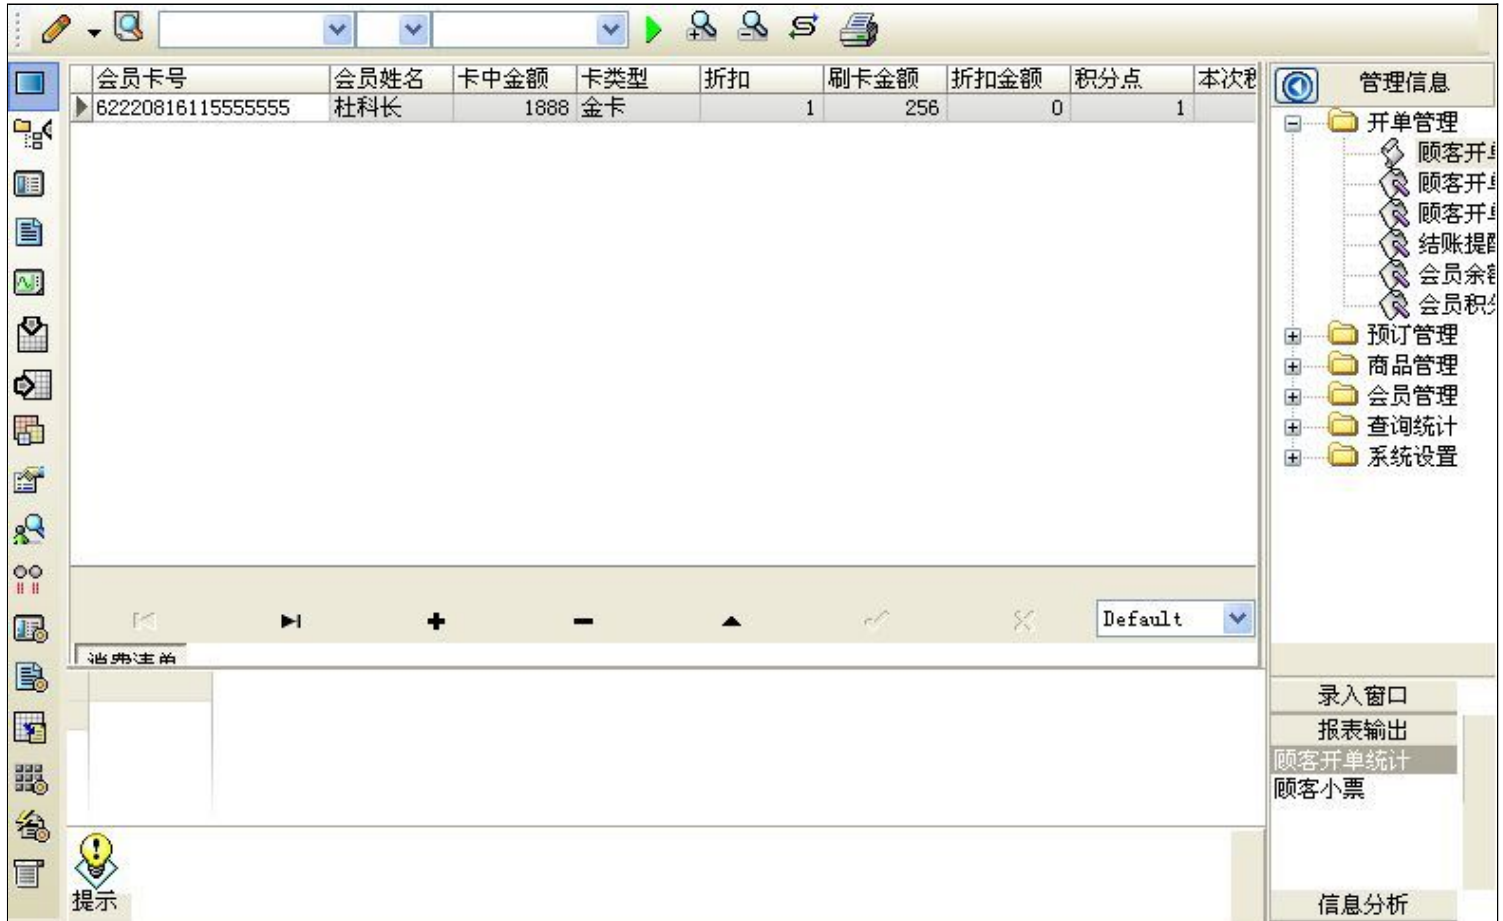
| 会员卡号 | 会员姓名 | 卡中金额 | 卡类型 | 折扣 | 刷卡金额 | 折扣金额 | 积分点 | 本次积 |
|---|---|---|---|---|---|---|---|---|
| 6222081611555555 | 杜科长 | 1888 | 金卡 | 1 | 256 | 0 | 1 | |

Default

消费清单

管理信息

开单管理
顾客开单
顾客开单
顾客开单
结账提醒
会员余额
会员积分
预订管理
商品管理
会员管理
查询统计
系统设置

录入窗口
报表输出
顾客开单统计
顾客小票

信息分析

提示